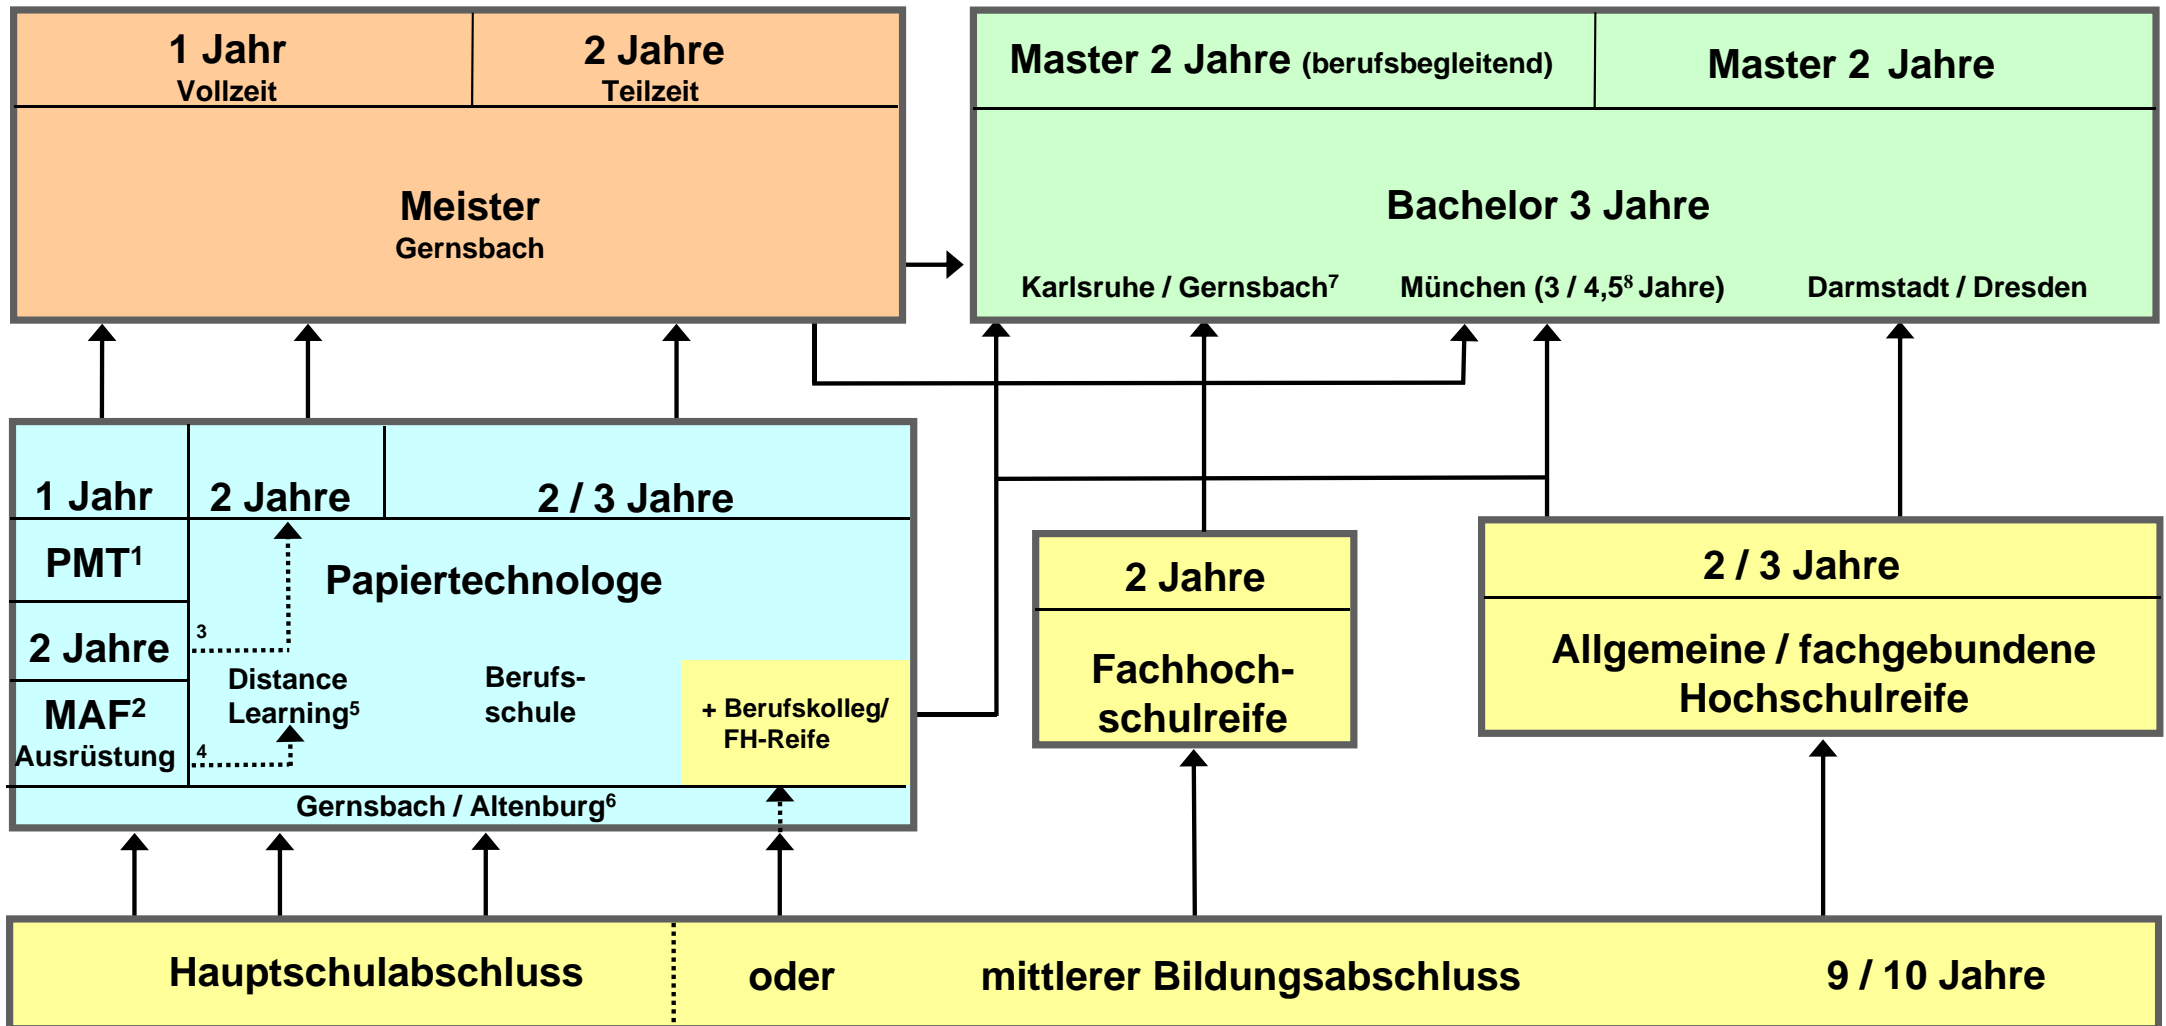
1 Jahr
Vollzeit

2 Jahre
Teilzeit

Meister
Gernsbach

Master 2 Jahre (berufsbegleitend)

Master 2 Jahre

Bachelor 3 Jahre

Karlsruhe / Gernsbach$^7$

München (3 / 4,5$^8$ Jahre)

Darmstadt / Dresden

1 Jahr

2 Jahre

2 / 3 Jahre

PMT$^1$

Papiertechnologe

2 Jahre

MAF$^2$
Ausrüstung

3

Distance Learning$^5$

4

Berufs-
schule

+ Berufskolleg/
FH-Reife

Gernsbach / Altenburg$^6$

2 Jahre

Fachhoch-
schulreife

2 / 3 Jahre

Allgemeine / fachgebundene
Hochschulreife

Hauptschulabschluss

oder

mittlerer Bildungsabschluss

9 / 10 Jahre